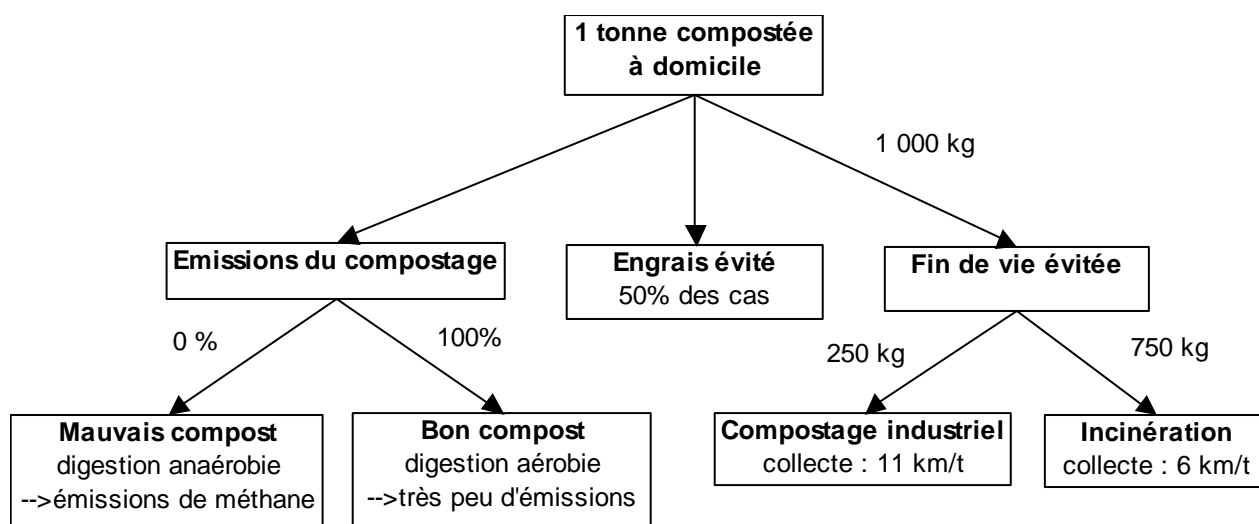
1 tonne compostée à domicile

1 000 kg

Emissions du compostage

Engrais évité
50% des cas

Fin de vie évitée

0 %

100%

250 kg

750 kg

Mauvais compost
digestion anaérobie
-->émissions de méthane

Bon compost
digestion aérobie
-->très peu d'émissions

Compostage industriel
collecte : 11 km/t

Incinération
collecte : 6 km/t